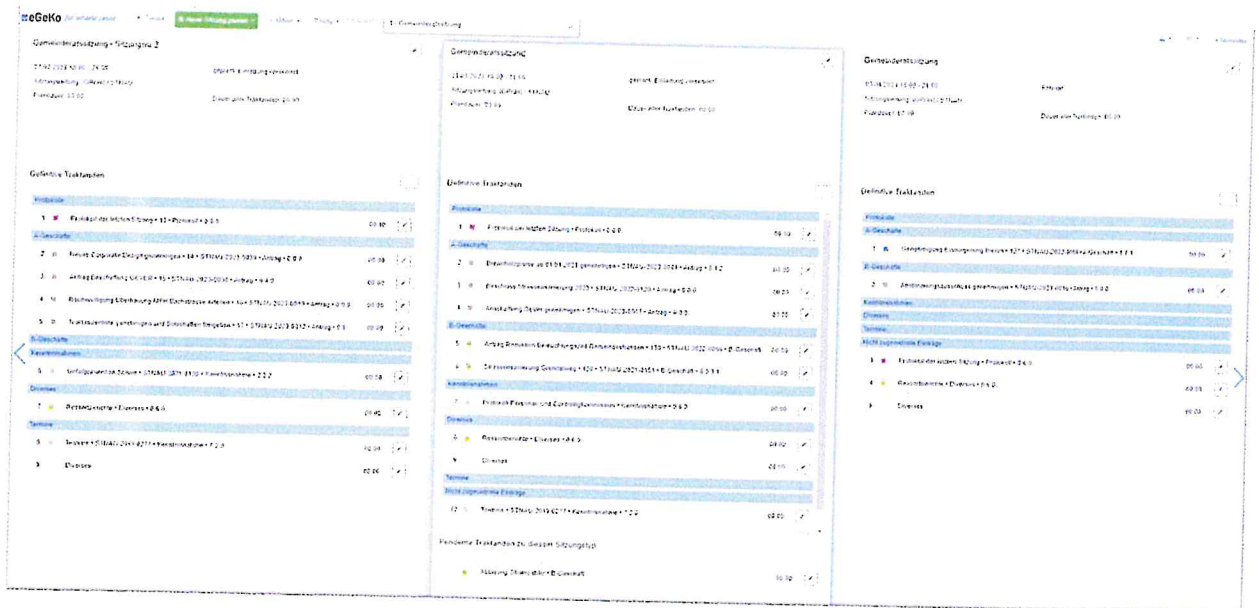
eGeKo

Gemeinderatssitzung • Sitzung Nr. 2

Gemeinderatssitzung

Gemeinderatssitzung

Definitive Traktanden

Protokolle

1 Protokoll der letzten Sitzung • Protokoll

A-Geschäfte

B-Geschäfte

Kenntnisnahmen

Diverses

Termine

Diverses

Definitive Traktanden

Protokolle

A-Geschäfte

B-Geschäfte

Kenntnisnahmen

Diverses

Termine

Nicht zugewiesene Einträge

Pendente Traktanden zu diesem Sitzungstyp

Definitive Traktanden

Protokolle

A-Geschäfte

B-Geschäfte

Kenntnisnahmen

Diverses

Termine

Nicht zugewiesene Einträge

Diverses